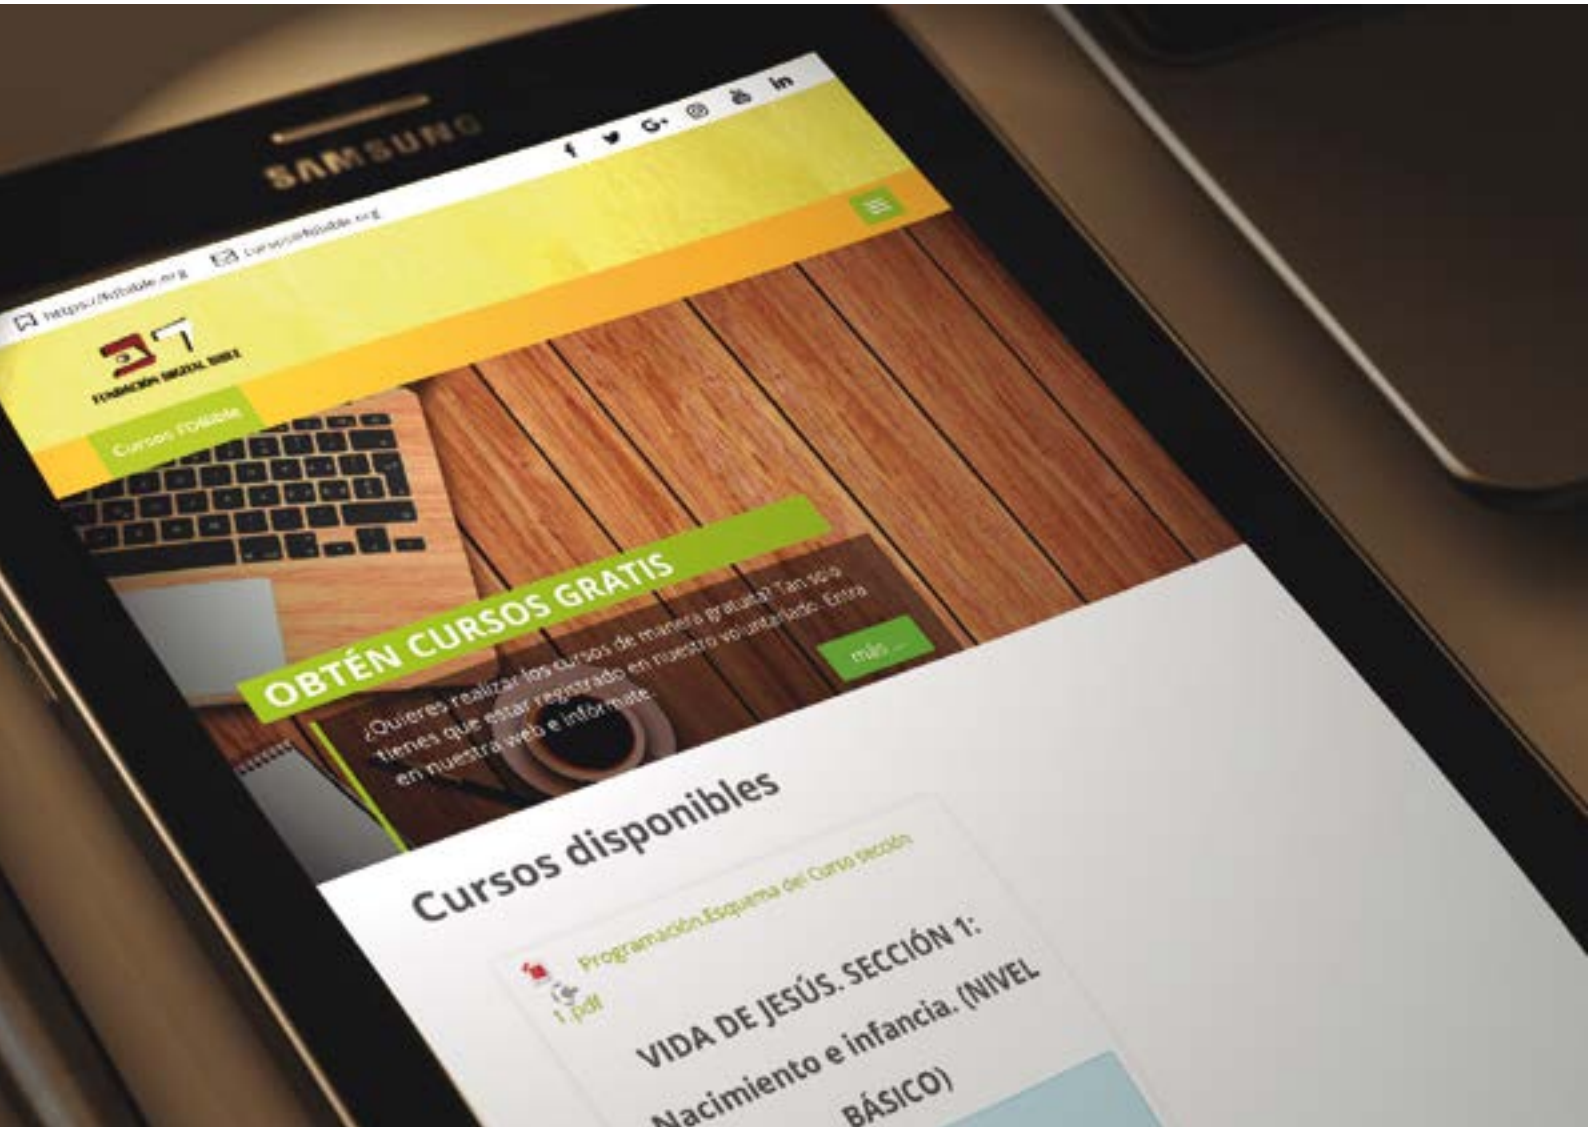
SAMSUNG

https://fdbible.org

cursos@fdbible.org

FUNDACIÓN DIGITAL BIBLE

Cursos FDBible

OBTÉN CURSOS GRATIS

¿Quieres realizar los cursos de manera gratuita? Tan solo tienes que estar registrado en nuestro voluntariado. Entra en nuestra web e infórmate.

más ...

Cursos disponibles

Programación.Esquema del Curso sección 1.pdf

VIDA DE JESÚS. SECCIÓN 1: Nacimiento e infancia. (NIVEL BÁSICO)